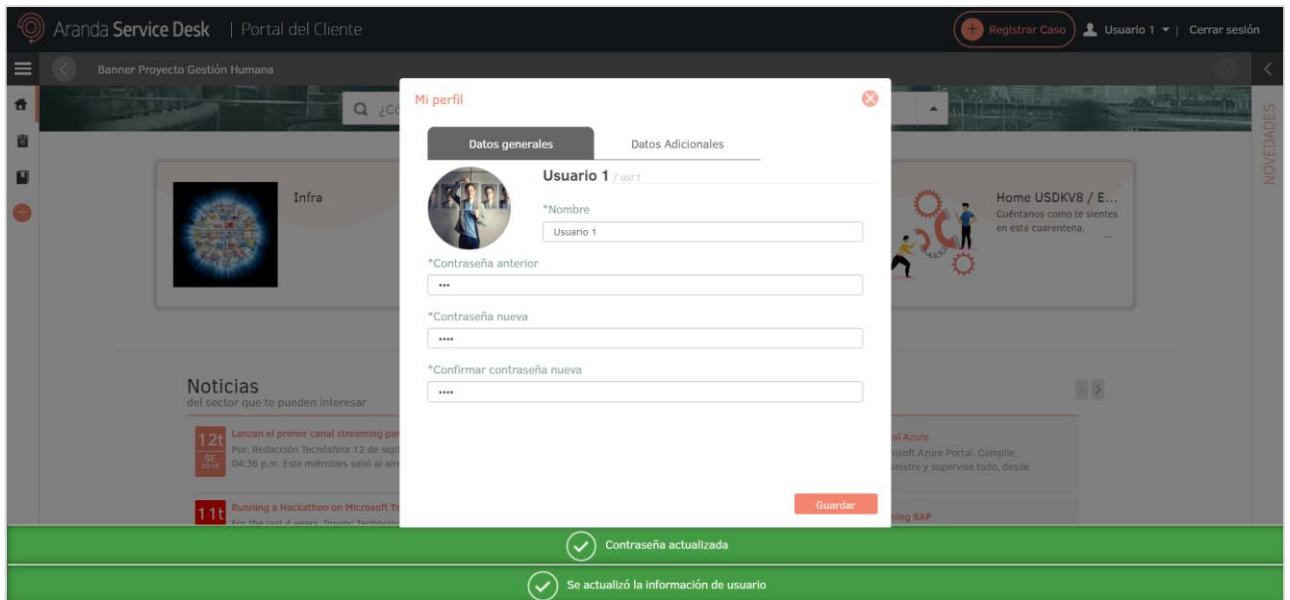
Aranda Service Desk | Portal del Cliente

Registrar Caso

Usuario 1 ▾ | Cerrar sesión

Banner Proyecto Gestión Humana

¿Co

NOVEDADES

Infra

Home USDKV8 / E...
Cuéntanos como te sientes en esta cuarentena. ...

Noticias
del sector que te pueden interesar

12t SE 2018 Lanzan el primer canal streaming pa
Por: Redacción Tecnósfera 12 de sept 04:36 p.m. Este miércoles salió al air

al Azure
osoft Azure Portal. Compile, inistre y supervise todo, desde

11t Running a Hackathon on Microsoft Tr
For the last 4 years, Insync Technolo

ning SAP

Mi perfil

Datos generales

Datos Adicionales

Usuario 1 / usr1

*Nombre

Usuario 1

*Contraseña anterior

•••

*Contraseña nueva

••••

*Confirmar contraseña nueva

••••

Guardar

Contraseña actualizada

Se actualizó la información de usuario